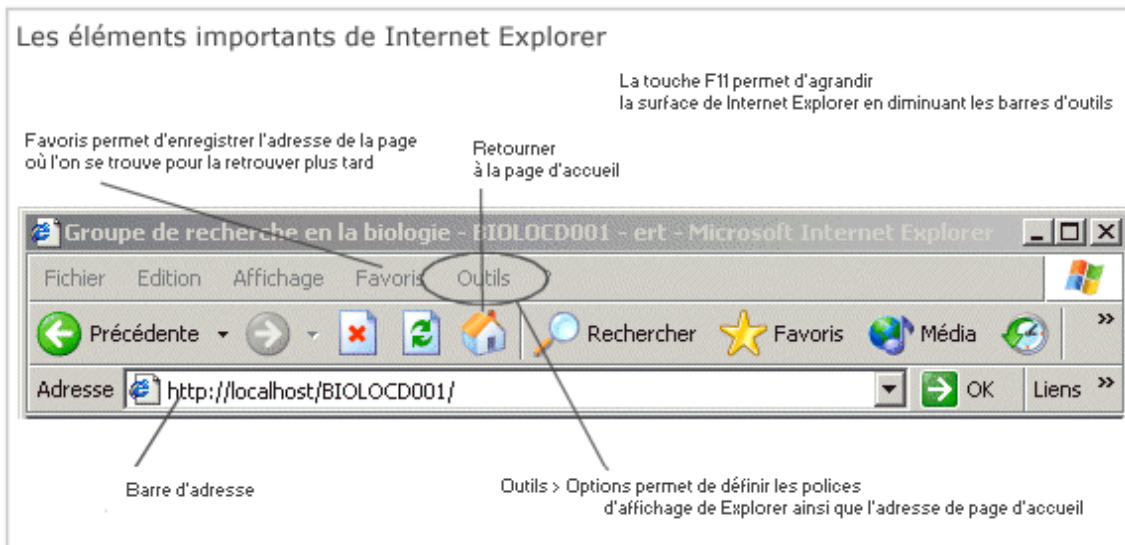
Les éléments importants de Internet Explorer

La touche F11 permet d'agrandir la surface de Internet Explorer en diminuant les barres d'outils

Favoris permet d'enregistrer l'adresse de la page où l'on se trouve pour la retrouver plus tard

Retourner à la page d'accueil

Groupe de recherche en la biologie - BIOLOCD001 - ert - Microsoft Internet Explorer

Fichier Edition Affichage Favoris Outils ?

Précédente Rechercher Favoris Média

Adresse http://localhost/BIOLOCD001/ OK Liens

Barre d'adresse

Outils > Options permet de définir les polices d'affichage de Explorer ainsi que l'adresse de page d'accueil